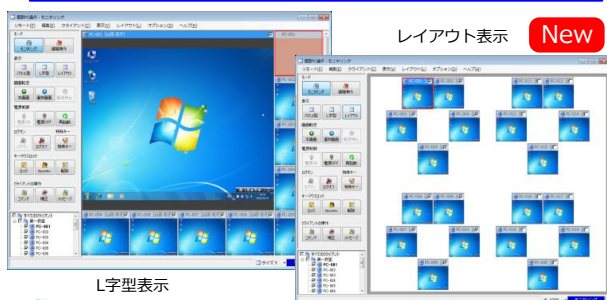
レイアウト表示

New

L字型表示

画面転送 モニタリング

リモート(R) 編集(E) クライアント(C) 表示(V) レイアウト(L) オプション(O) ヘルプ(H)

モニタリング

画面転送

L字型

レイアウト

画面転送 モニタリング

リモート(R) 編集(E) クライアント(C) 表示(V) レイアウト(L) オプション(O) ヘルプ(H)

モニタリング

画面転送

L字型

レイアウト